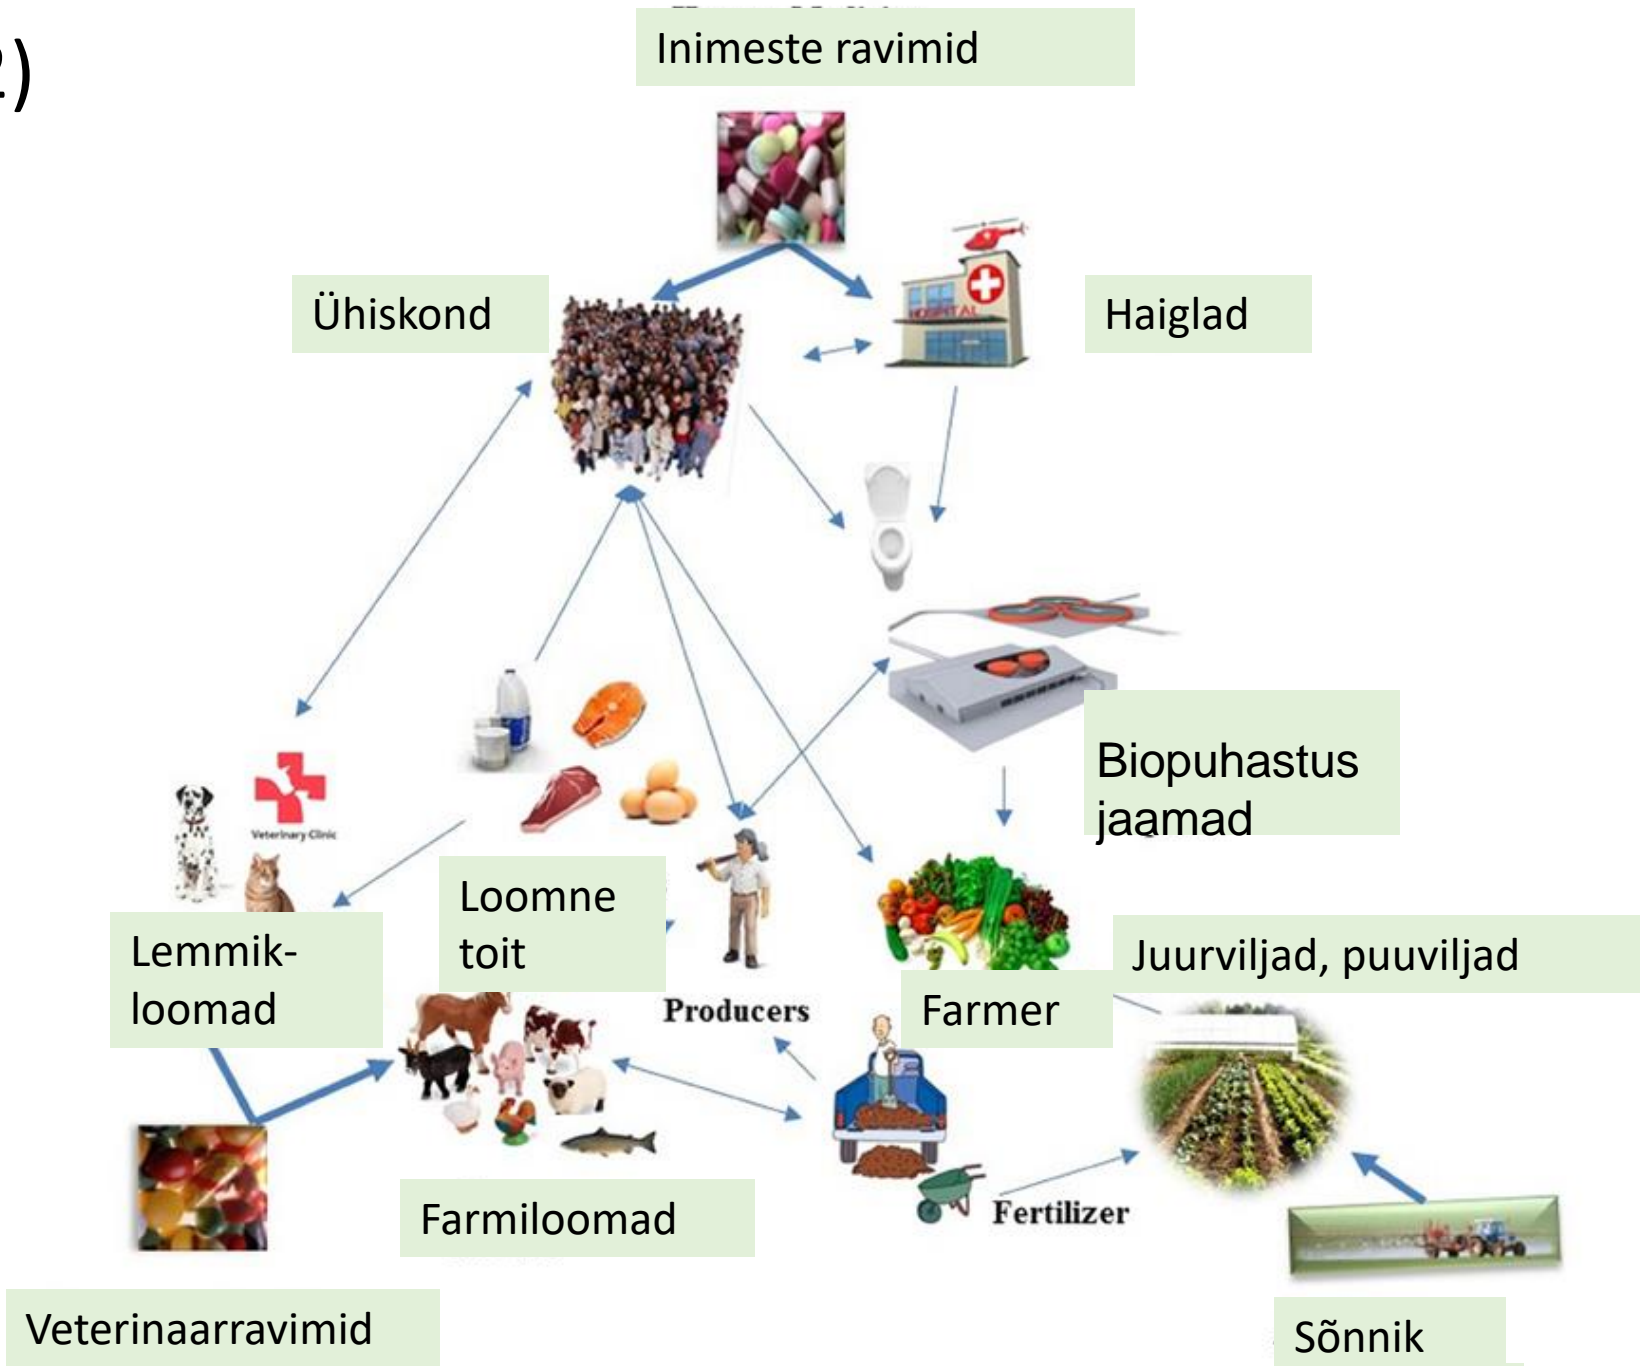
2)

Inimeste ravimid

Ühiskond

HOSPITAL

Haiglad

Biopuhastus jaamad

Veterinary Clinic

Lemmikloomad

Loomne toit

Producers

Farmer

Juurviljad, puuviljad

Farmiloomad

Fertilizer

Veterinaarravimid

Sõnnik